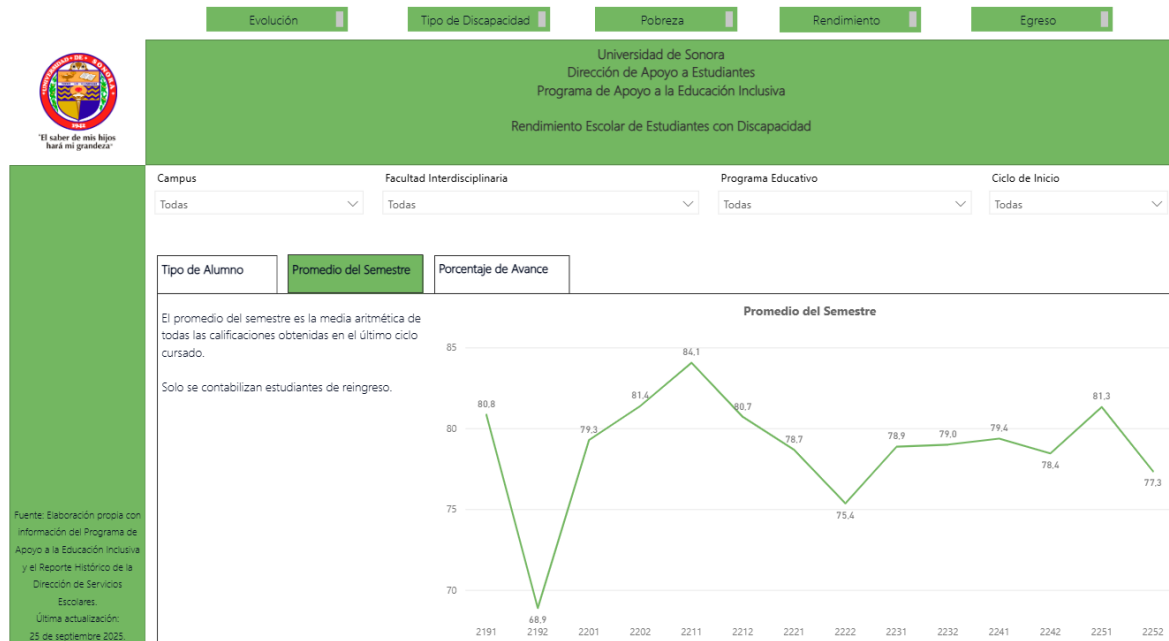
Evolución
Tipo de Discapacidad
Pobreza
Rendimiento
Egreso

UNIVERSIDAD DE SONORA
1942
"El saber de mis hijos hará mi grandeza"

Universidad de Sonora
Dirección de Apoyo a Estudiantes
Programa de Apoyo a la Educación Inclusiva

Rendimiento Escolar de Estudiantes con Discapacidad

Campus
Todas
Facultad Interdisciplinaria
Todas
Programa Educativo
Todas
Ciclo de Inicio
Todas

Tipo de Alumno
Promedio del Semestre
Porcentaje de Avance

El promedio del semestre es la media aritmética de todas las calificaciones obtenidas en el último ciclo cursado.

Solo se contabilizan estudiantes de reingreso.

Promedio del Semestre

85
80
75
70

80,8
68,9
79,3
81,4
84,1
80,7
78,7
75,4
78,9
79,0
79,4
78,4
81,3
77,3

2191 2192 2201 2202 2211 2212 2221 2222 2231 2232 2241 2242 2251 2252

Fuente: Elaboración propia con información del Programa de Apoyo a la Educación Inclusiva y el Reporte Histórico de la Dirección de Servicios Escolares.
Última actualización:
25 de septiembre 2025.